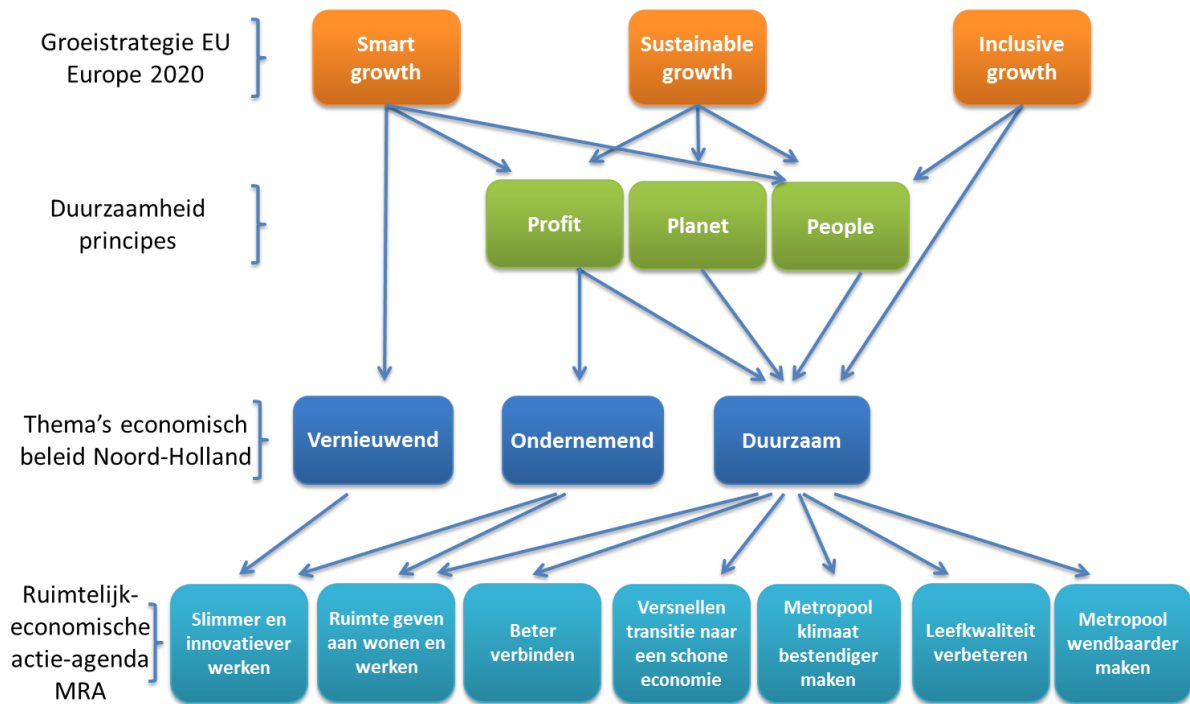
Groeistrategie EU Europe 2020

Smart growth

Sustainable growth

Inclusive growth

Duurzaamheid principes

Profit

Planet

People

Thema's economisch beleid Noord-Holland

Vernieuwend

Ondernemend

Duurzaam

Ruimtelijk-economische actie-agenda MRA

Slimmer en innovatiever werken

Ruimte geven aan wonen en werken

Beter verbinden

Versnellen transitie naar een schone economie

Metropool klimaat bestendiger maken

Leefkwaliteit verbeteren

Metropool wendbaarder maken